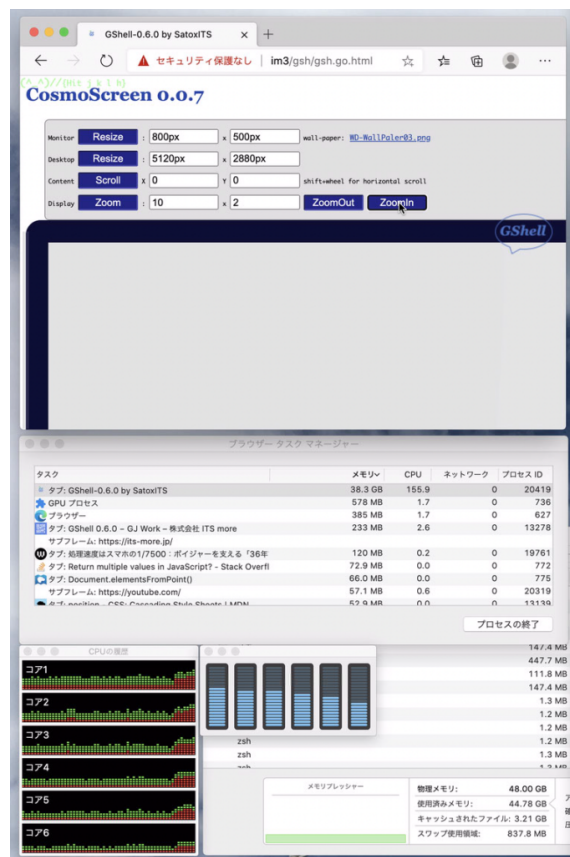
GShell-0.6.0 by SatoxITS ×  +

セキュリティ保護なし | im3/gsh/gsh.go.html

(^_^)//Hello!

CosmoScreen 0.0.7

| | | | | | |
|---|---|---|---|---|---|
| Monitor | Resize | : 800px | x 500px | wall-paper: WD-WallPaler03.png | |
| Desktop | Resize | : 5120px | x 2880px | | |
| Content | Scroll | x 0 | Y 0 | shift+wheel for horizontal scroll | |
| Display | Zoom | : 10 | x 2 | ZoomOut | ZoomIn |

GShell

ブラウザー タスク マネージャー

| タスク | メモリ | CPU | ネットワーク | プロセス ID |
|---|---|---|---|---|
| タブ: GShell-0.6.0 by SatoxITS | 38.3 GB | 155.9 | 0 | 20419 |
| GPU プロセス | 578 MB | 1.7 | 0 | 736 |
| ブラウザー | 385 MB | 1.7 | 0 | 627 |
| タブ: GShell 0.6.0 – GJ Work – 株式会社 ITS more | 233 MB | 2.6 | 0 | 13278 |
| サブフレーム: https://its-more.jp/ | | | | |
| タブ: 処理速度はスマホの1/7500：ボイジャーを支える「36年 | 120 MB | 0.2 | 0 | 19761 |
| タブ: Return multiple values in JavaScript? - Stack Overfl | 72.9 MB | 0.0 | 0 | 772 |
| タブ: Document.elementsFromPoint() | 66.0 MB | 0.0 | 0 | 775 |
| サブフレーム: https://youtube.com/ | 57.1 MB | 0.6 | 0 | 20319 |
| タブ: position - CSS: Cascading Style Sheets | MDN | 52.9 MB | 0.0 | 0 | 13139 |

プロセスの終了

CPUの履歴

コア1
コア2
コア3
コア4
コア5
コア6

147.4 MB
447.7 MB
111.8 MB
147.4 MB
1.3 MB
1.2 MB
1.2 MB
zsh 1.2 MB
zsh 1.3 MB
zsh 1.3 MB

メモリプレッシャー

物理メモリ: 48.00 GB
使用済みメモリ: 44.78 GB
キャッシュされたファイル: 3.21 GB
スワップ使用領域: 837.8 MB